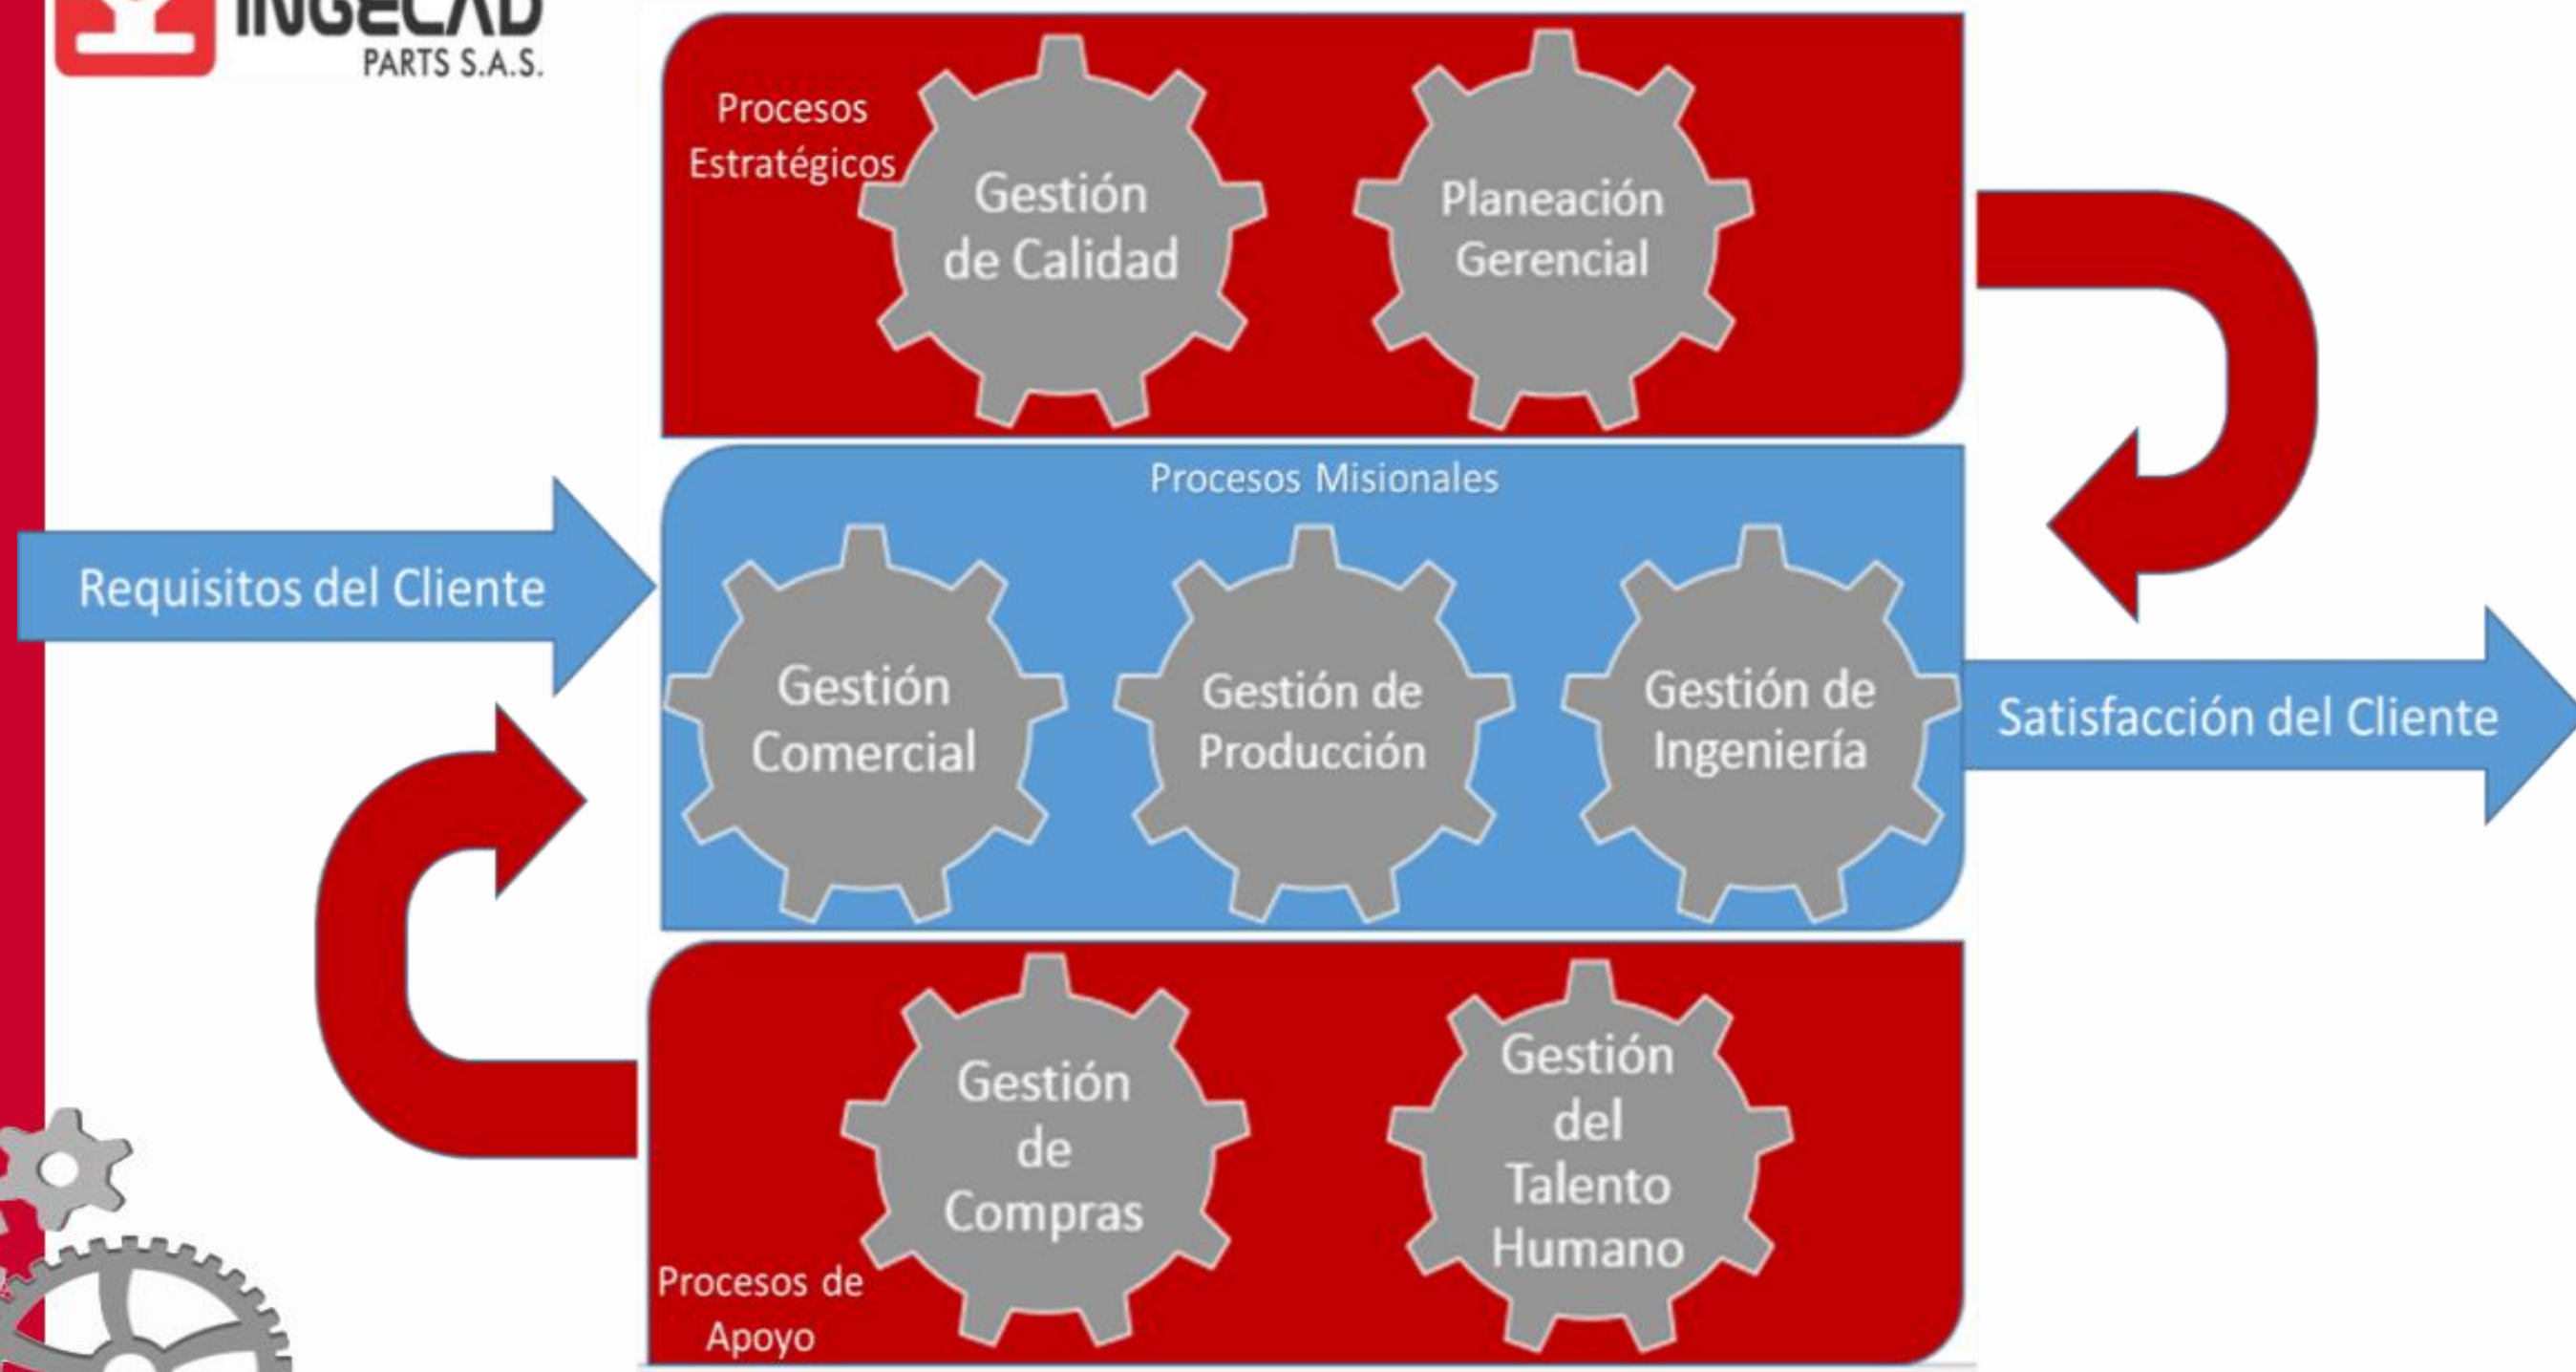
INGECAD
PARTS S.A.S.

Procesos Estratégicos

Gestión de Calidad

Planeación Gerencial

Procesos Misionales

Requisitos del Cliente

Gestión Comercial

Gestión de Producción

Gestión de Ingeniería

Satisfacción del Cliente

Gestión de Compras

Gestión del Talento Humano

Procesos de Apoyo